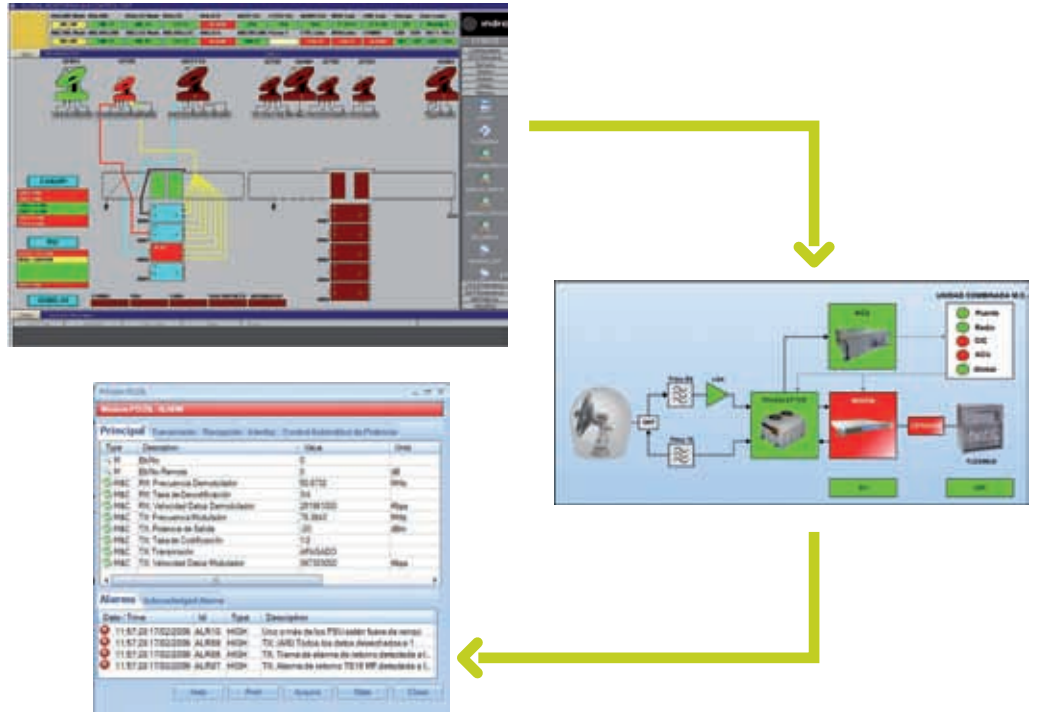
indra

UNIDAD COMBINADA M.C.
Puerto
Redo
O/C
ACU
Global
ACU
LNA
OMT
TX
RX

Principal
Type | Description | Value | Units
Eb/No | 0 |
Eb/No Remoto | 0 | dB
RX: Frecuencia Demodulador | 50.6732 | MHz
RX: Tasa de Decodificación | 3/4 |
RX: Velocidad Datos Demodulador | 28190000 | Kbps
TX: Frecuencia Modulador | 70.0640 | MHz
TX: Potencia de Salida | -20 | dBm
TX: Tasa de Codificación | 1/2 |
TX: Transmisión | APAGADO |
TX: Velocidad Datos Modulador | 36720000 | Kbps

Alarms
Date / Time | Id | Type | Description
11:57:20 17/02/2009 | ALR10 | HIGH | Uno o más de los PSU están fuera de rango
11:57:20 17/02/2009 | ALR08 | HIGH | TX: (All) Todos los datos desechados=1
11:57:20 17/02/2009 | ALR08 | HIGH | TX: Trama de alarma de retorno detectada a l...
11:57:20 17/02/2009 | ALR07 | HIGH | TX: Alarma de retorno TS16 RF detectada a l...

Help | Print | Acquire | Hide | Close